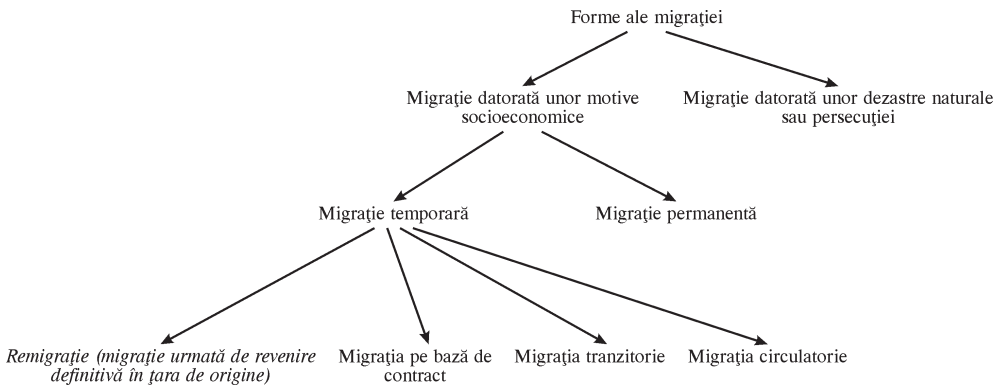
Forme ale migraţiei

Migraţie datorată unor motive socioeconomice

Migraţie datorată unor dezastre naturale sau persecuţiei

Migraţie temporară

Migraţie permanentă

*Remigraţie (migraţie urmată de revenire definitivă în ţara de origine)*

Migraţia pe bază de contract

Migraţia tranzitorie

Migraţia circulatorie